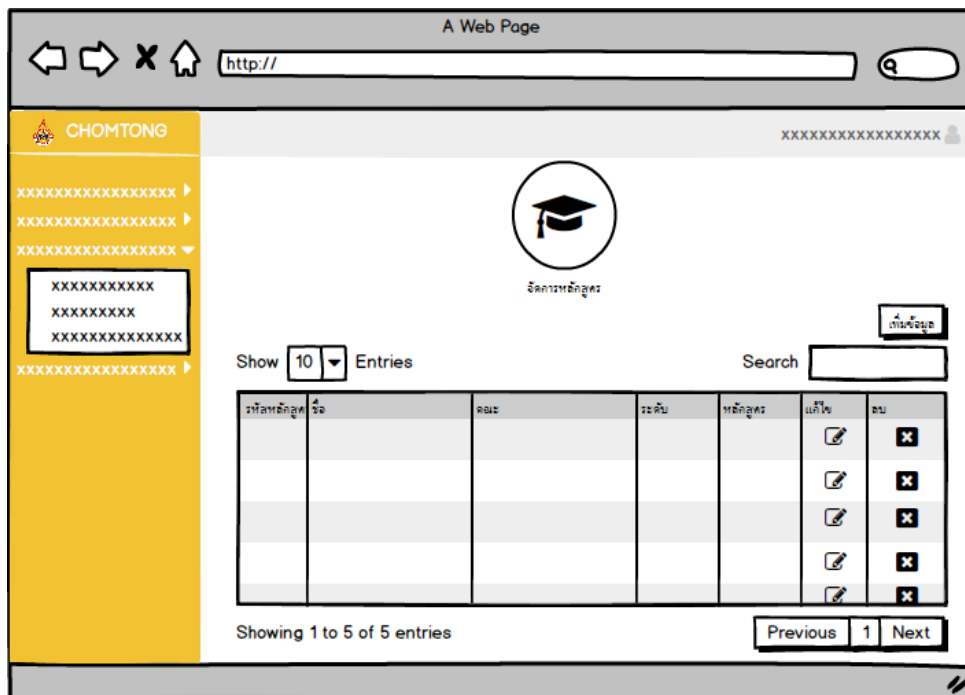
A Web Page

http://

CHOMTONG

xxxxxxxxxxxxxxxxx

xxxxxxxxxxxxxxxxx
xxxxxxxxxxxxxxxxx
xxxxxxxxxxxxxxxxx
xxxxxxxxxxx
xxxxxxxxx
xxxxxxxxxxxxxx
xxxxxxxxxxxxxxxxx

จัดการหลักสูตร

เพิ่มข้อมูล

Show 10 Entries

Search

| รหัสหลักสูตร | ชื่อ | คณะ | ระดับ | หลักสูตร | แก้ไข | ลบ |
|---|---|---|---|---|---|---|
| | | | | | | |
| | | | | | | |
| | | | | | | |
| | | | | | | |
| | | | | | | |

Showing 1 to 5 of 5 entries

Previous 1 Next